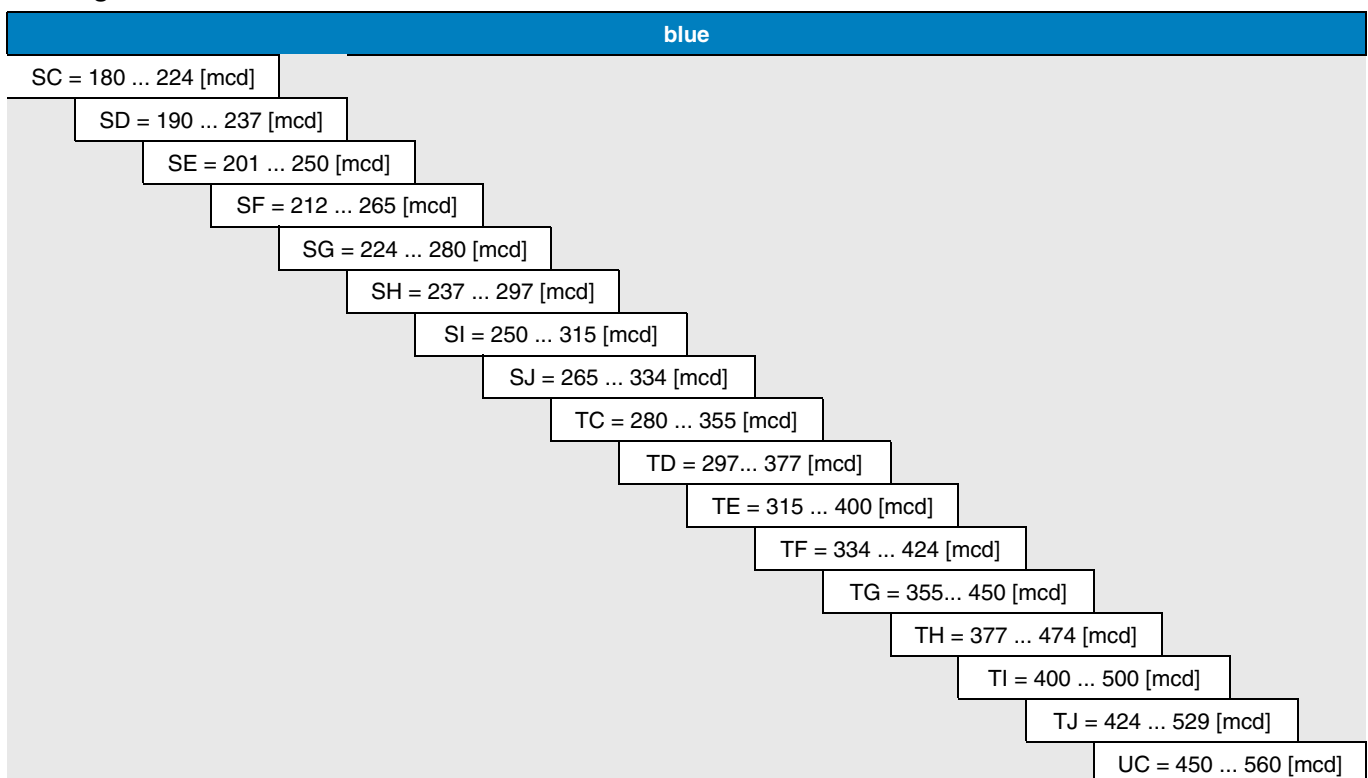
blue

SC = 180 ... 224 [mcd]
SD = 190 ... 237 [mcd]
SE = 201 ... 250 [mcd]
SF = 212 ... 265 [mcd]
SG = 224 ... 280 [mcd]
SH = 237 ... 297 [mcd]
SI = 250 ... 315 [mcd]
SJ = 265 ... 334 [mcd]
TC = 280 ... 355 [mcd]
TD = 297... 377 [mcd]
TE = 315 ... 400 [mcd]
TF = 334 ... 424 [mcd]
TG = 355... 450 [mcd]
TH = 377 ... 474 [mcd]
TI = 400 ... 500 [mcd]
TJ = 424 ... 529 [mcd]
UC = 450 ... 560 [mcd]